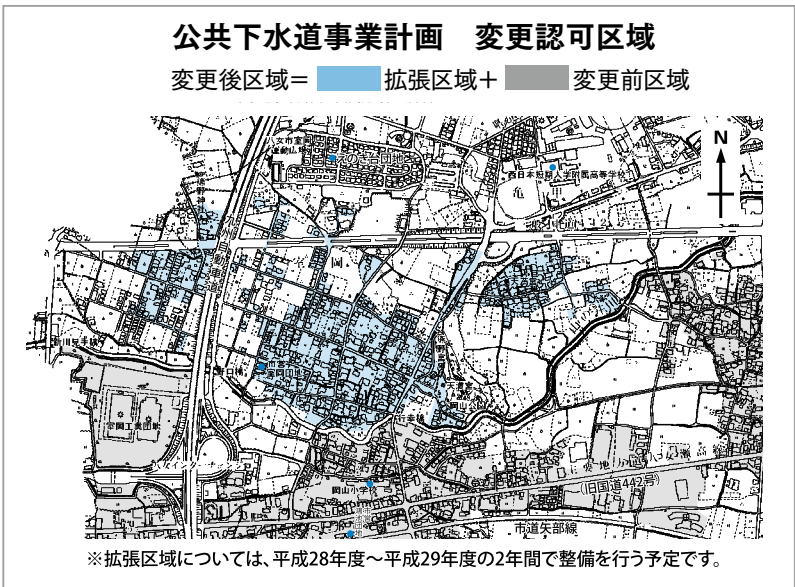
公共下水道事業計画　変更認可区域

変更後区域＝　拡張区域＋　変更前区域

N

えのき団地

西日本短期大学附属高等学校

(旧国道442号)

市道矢部線

※拡張区域については、平成28年度～平成29年度の2年間で整備を行う予定です。